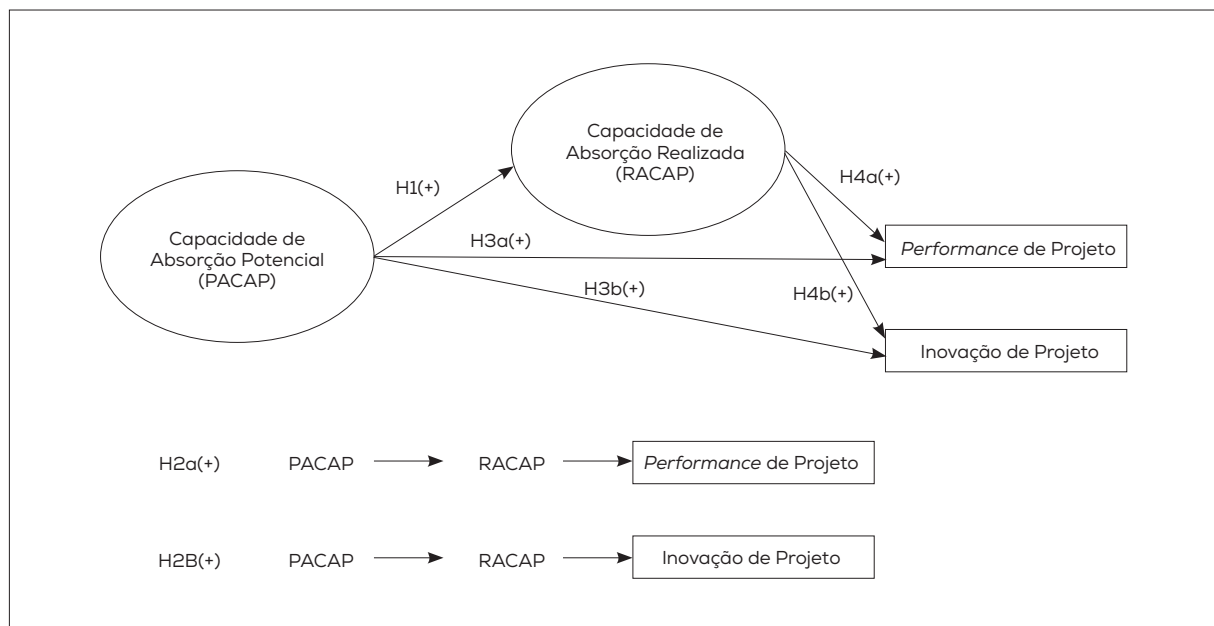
Capacidade de Absorção Realizada (RACAP)

H1(+)

H4a(+)

Capacidade de Absorção Potencial (PACAP)

H3a(+)

*Performance* de Projeto

H3b(+)

H4b(+)

Inovação de Projeto

H2a(+) PACAP → RACAP → *Performance* de Projeto

H2B(+) PACAP → RACAP → Inovação de Projeto